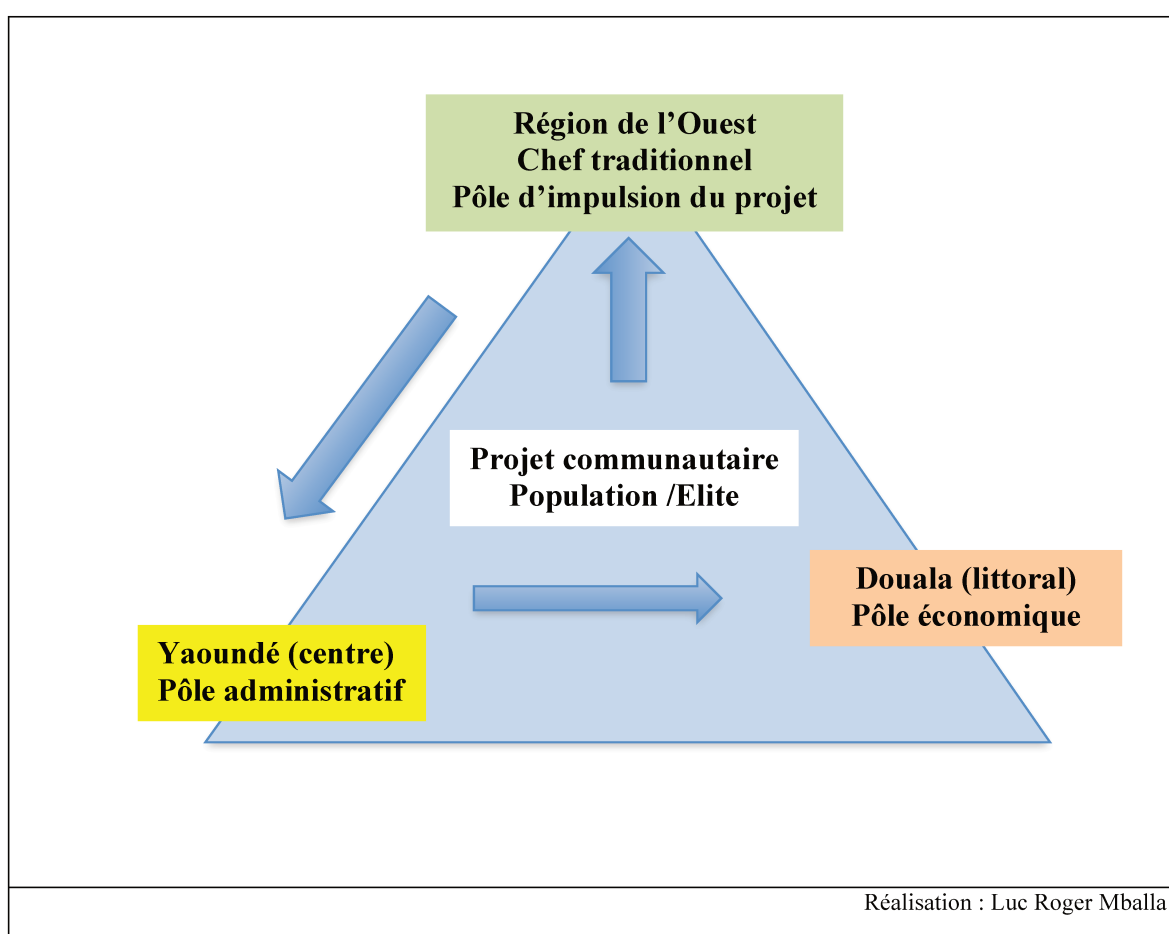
Région de l’Ouest
Chef traditionnel
Pôle d’impulsion du projet

Projet communautaire
Population /Elite

Douala (littoral)
Pôle économique

Yaoundé (centre)
Pôle administratif

Réalisation : Luc Roger Mballa